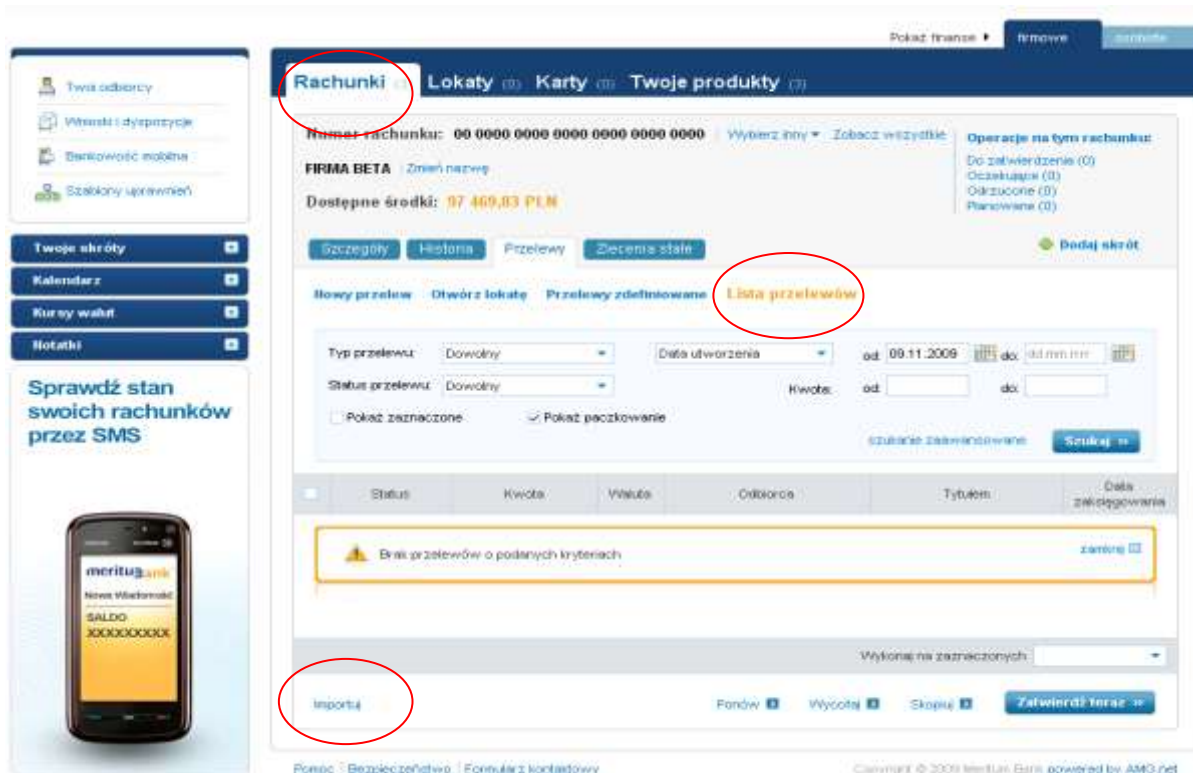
Pokaż finanse ▸ firmowe osobiste

Twoi odbiorcy
Wnioski i dyspozycje
Bankowość mobilna
Szablony uprawnień

Twoje skróty
Kalendarz
Kursy walut
Notatki

Sprawdź stan swoich rachunków przez SMS

meritum bank
Nowa Wiadomość
SALDO
XXXXXXXXX

Rachunki (1) Lokaty (0) Karty (0) Twoje produkty (3)

Numer rachunku: 00 0000 0000 0000 0000 0000 0000 Wybierz inny ▾ Zobacz wszystkie
FIRMA BETA Zmień nazwę
Dostępne środki: 97 469,83 PLN

Operacje na tym rachunku:
Do zatwierdzenia (0)
Oczekujące (0)
Odrzucone (0)
Planowane (0)

Szczegóły Historia Przelewy Zlecenia stałe
Dodaj skrót

Nowy przelew Otwórz lokatę Przelewy zdefiniowane Lista przelewów

Typ przelewu: Dowolny
Data utworzenia
od: 09.11.2009 do: dd.mm.rrrr
Status przelewu: Dowolny
Kwota: od: do:
Pokaż zaznaczone
Pokaż paczkowanie
szukanie zaawansowane Szukaj »

| | Status | Kwota | Waluta | Odbiorca | Tytułem | Data zaksięgowania |
|---|---|---|---|---|---|---|

Brak przelewów o podanych kryteriach
zamknij

Wykonaj na zaznaczonych:

Importuj
Ponów Wycofaj Skopiuj Zatwierdź teraz »

Pomoc | Bezpieczeństwo | Formularz kontaktowy
Copyright © 2009 Meritum Bank powered by AMG.net